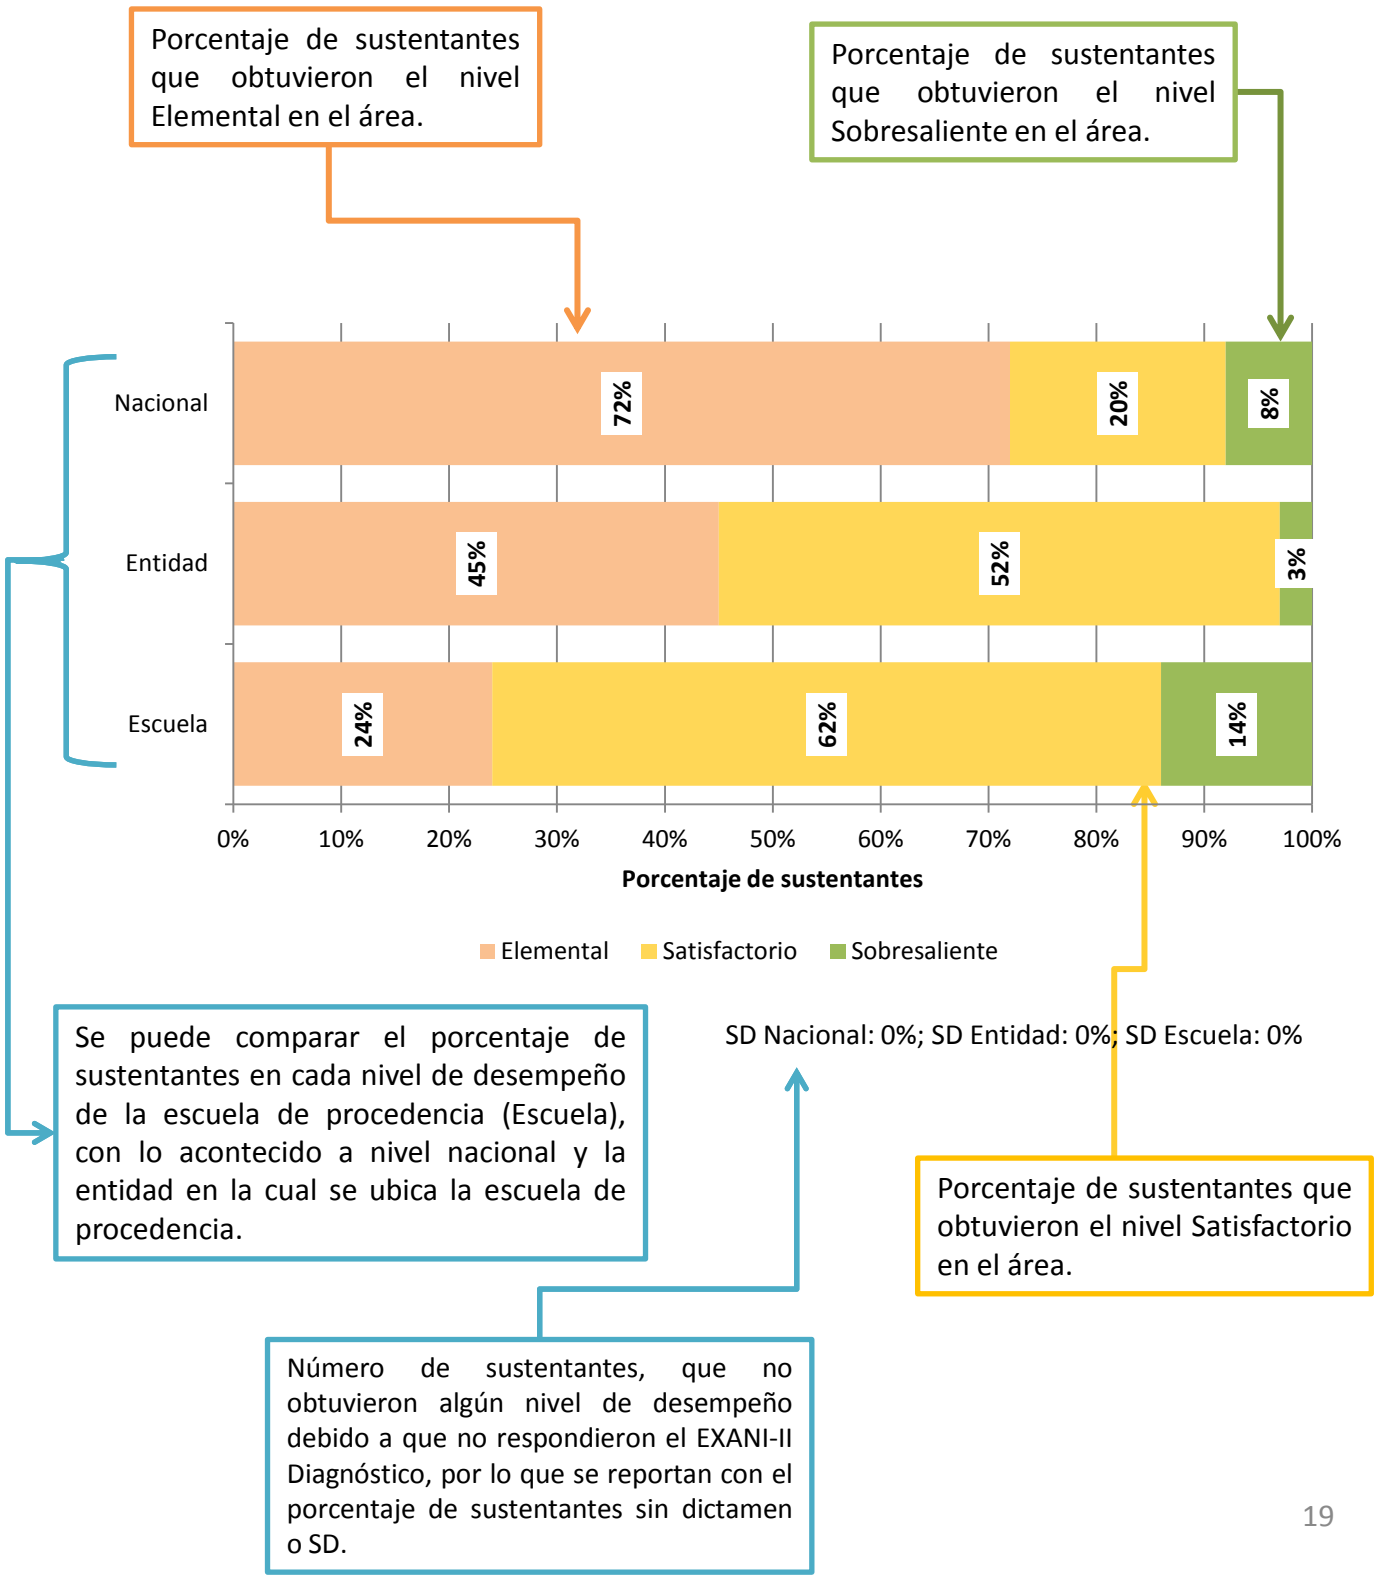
Porcentaje de sustentantes que obtuvieron el nivel Elemental en el área.

Porcentaje de sustentantes que obtuvieron el nivel Sobresaliente en el área.

Nacional

Entidad

Escuela

72%

20%

8%

45%

52%

3%

24%

62%

14%

0% 10% 20% 30% 40% 50% 60% 70% 80% 90% 100%

Porcentaje de sustentantes

Elemental Satisfactorio Sobresaliente

Se puede comparar el porcentaje de sustentantes en cada nivel de desempeño de la escuela de procedencia (Escuela), con lo acontecido a nivel nacional y la entidad en la cual se ubica la escuela de procedencia.

SD Nacional: 0%; SD Entidad: 0%; SD Escuela: 0%

Porcentaje de sustentantes que obtuvieron el nivel Satisfactorio en el área.

Número de sustentantes, que no obtuvieron algún nivel de desempeño debido a que no respondieron el EXANI-II Diagnóstico, por lo que se reportan con el porcentaje de sustentantes sin dictamen o SD.

19